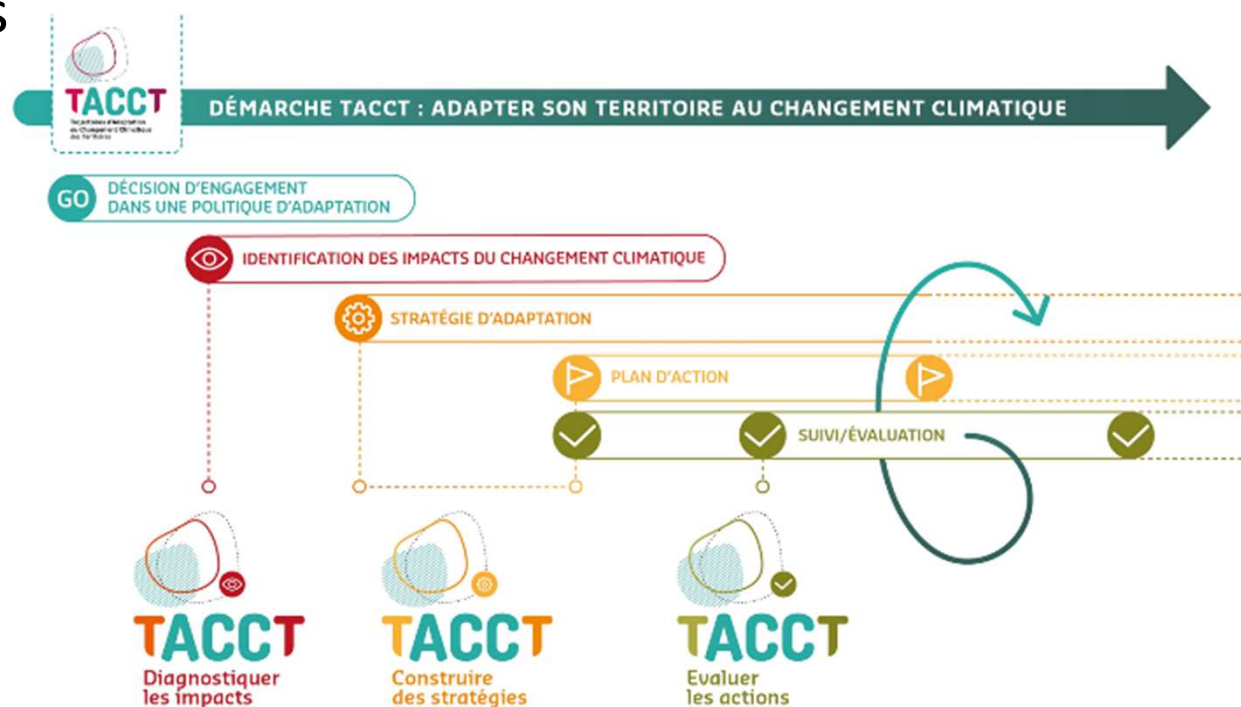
TACCT
Trajectoires d'Adaptation au Changement Climatique des Territoires

DÉMARCHE TACCT : ADAPTER SON TERRITOIRE AU CHANGEMENT CLIMATIQUE

GO DÉCISION D'ENGAGEMENT DANS UNE POLITIQUE D'ADAPTATION

IDENTIFICATION DES IMPACTS DU CHANGEMENT CLIMATIQUE

STRATÉGIE D'ADAPTATION

PLAN D'ACTION

SUIVI/ÉVALUATION

TACCT
Diagnostiquer les impacts

TACCT
Construire des stratégies

TACCT
Evaluer les actions